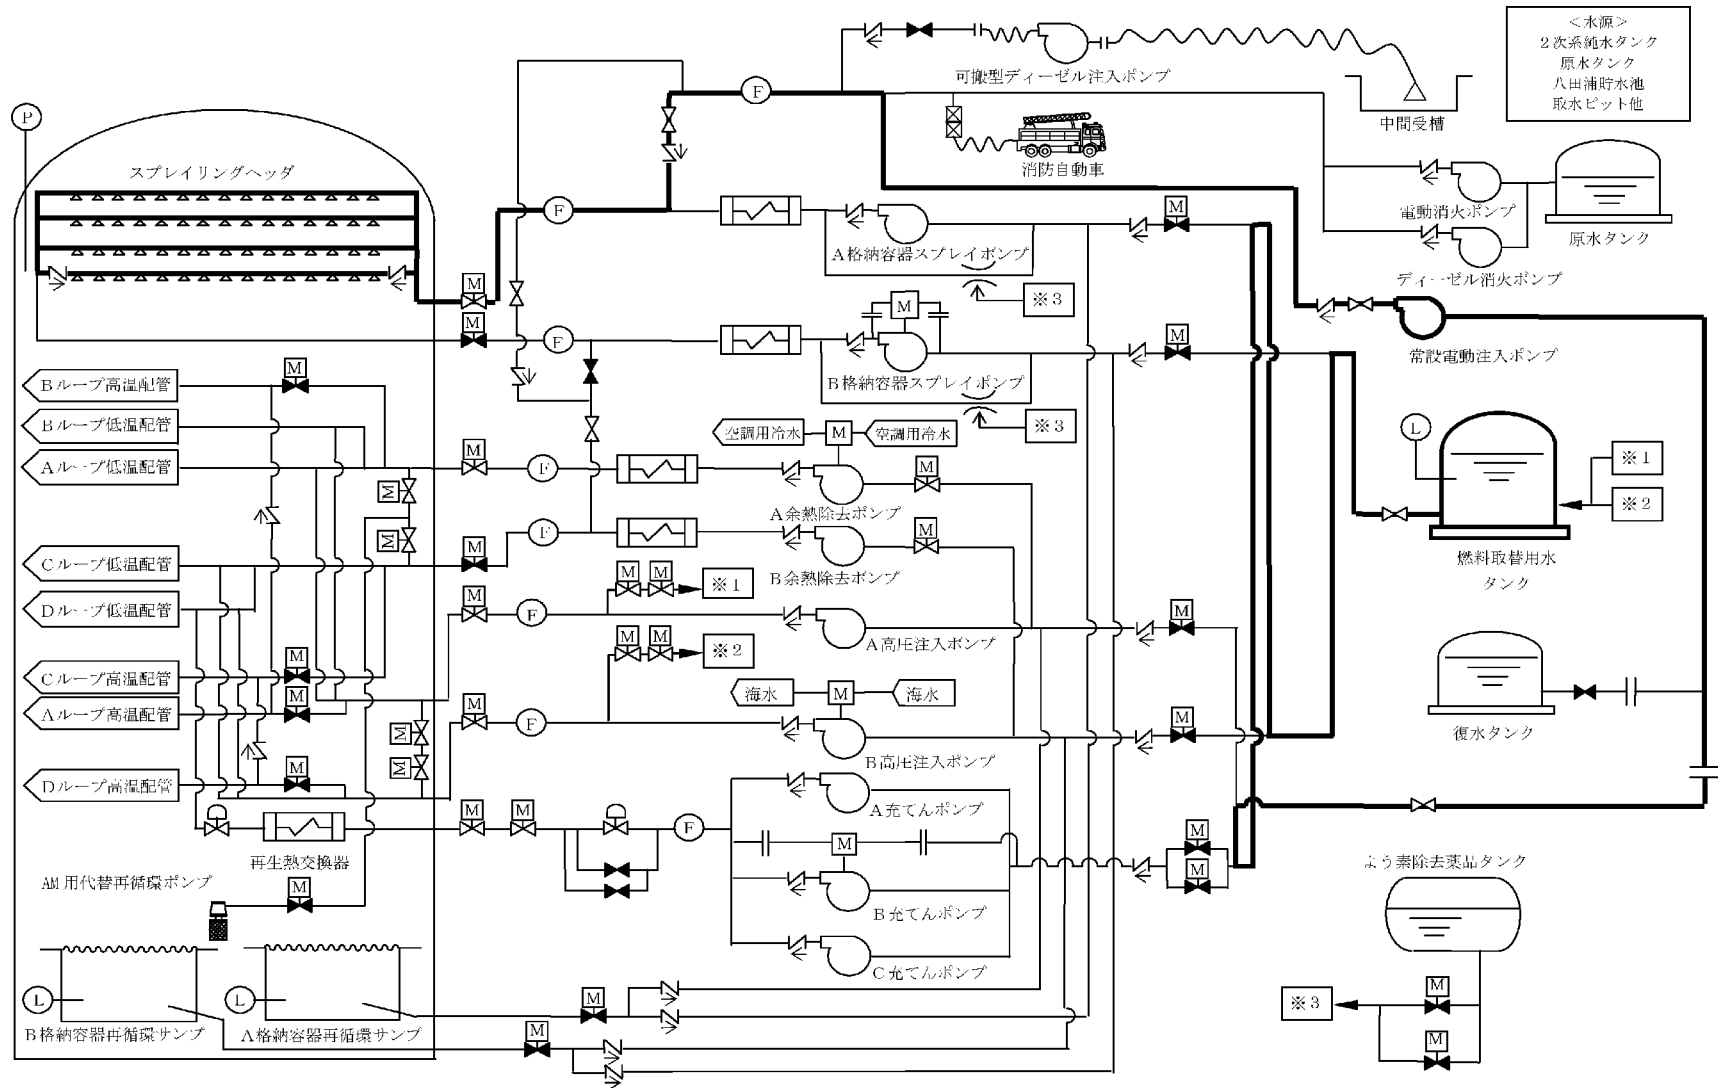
＜水源＞
２次系純水タンク
原水タンク
八田浦貯水池
取水ピット他

可搬型ディーゼル注入ポンプ
中間受槽
消防自動車
P
スプレイリングヘッダ
F
F
M
M
A格納容器スプレイポンプ
※３
M
電動消火ポンプ
ディーゼル消火ポンプ
原水タンク
M
M
F
M
B格納容器スプレイポンプ
※３
常設電動注入ポンプ
Bループ高温配管
Bループ低温配管
Aループ低温配管
M
空調用冷水
M
空調用冷水
M
M
F
A余熱除去ポンプ
L
※１
※２
燃料取替用水タンク
M
M
M
F
B余熱除去ポンプ
Cループ低温配管
Dループ低温配管
M
M
※１
M
F
A高圧注入ポンプ
M
M
M
※２
Cループ高温配管
Aループ高温配管
M
M
海水
M
海水
M
F
B高圧注入ポンプ
M
M
復水タンク
M
Dループ高温配管
M
M
M
A充てんポンプ
F
再生熱交換器
M
M
M
B充てんポンプ
AM用代替再循環ポンプ
M
C充てんポンプ
よう素除去薬品タンク
L
L
M
B格納容器再循環サンプ
A格納容器再循環サンプ
M
M
※３
M